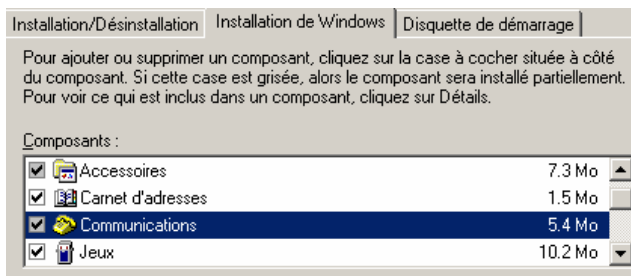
Installation/Désinstallation | Installation de Windows | Disquette de démarrage

Pour ajouter ou supprimer un composant, cliquez sur la case à cocher située à côté du composant. Si cette case est grisée, alors le composant sera installé partiellement. Pour voir ce qui est inclus dans un composant, cliquez sur Détails.

Composants :

| | |
|---|---|
| Accessoires | 7.3 Mo |
| Carnet d'adresses | 1.5 Mo |
| Communications | 5.4 Mo |
| Jeux | 10.2 Mo |